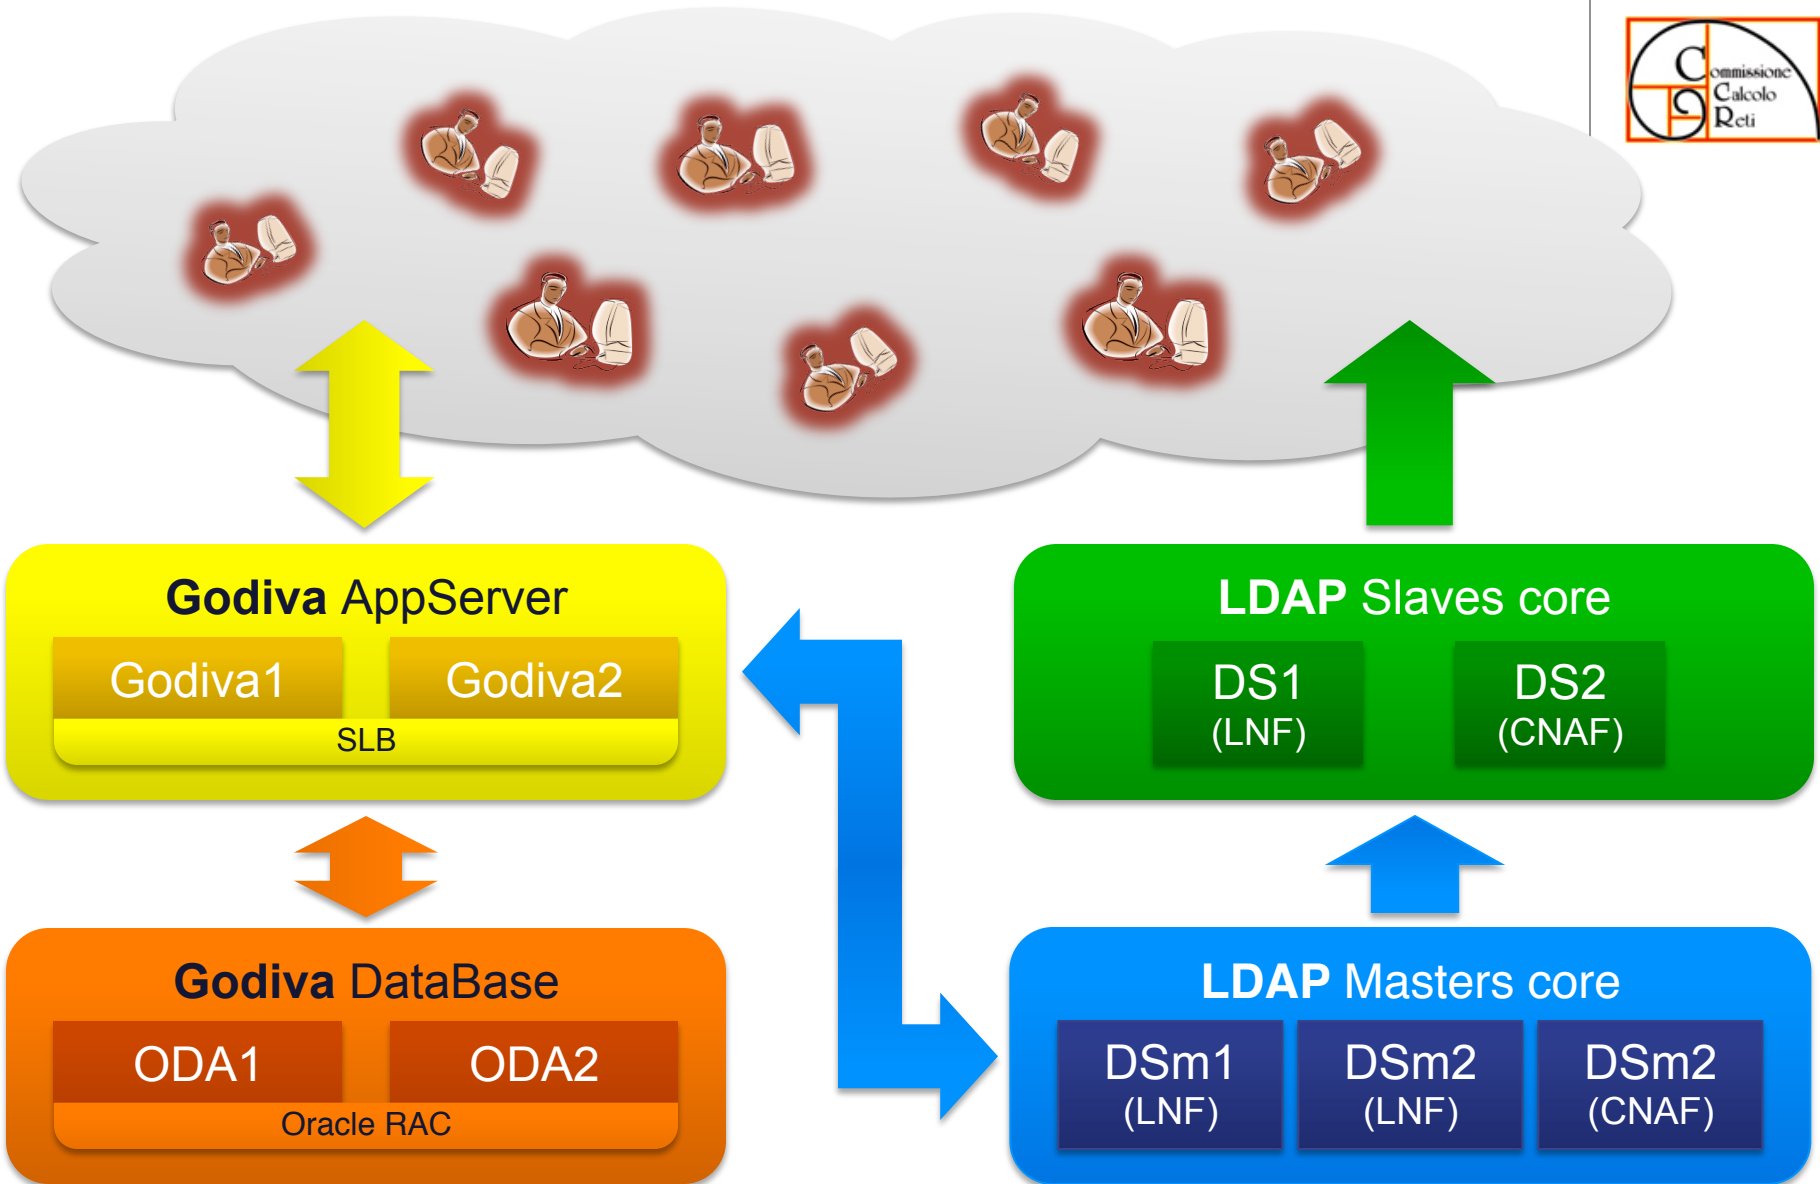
Commissione Calcolo Reti

Godiva AppServer

Godiva1

Godiva2

SLB

LDAP Slaves core

DS1 (LNF)

DS2 (CNAF)

Godiva DataBase

ODA1

ODA2

Oracle RAC

LDAP Masters core

DSm1 (LNF)

DSm2 (LNF)

DSm2 (CNAF)